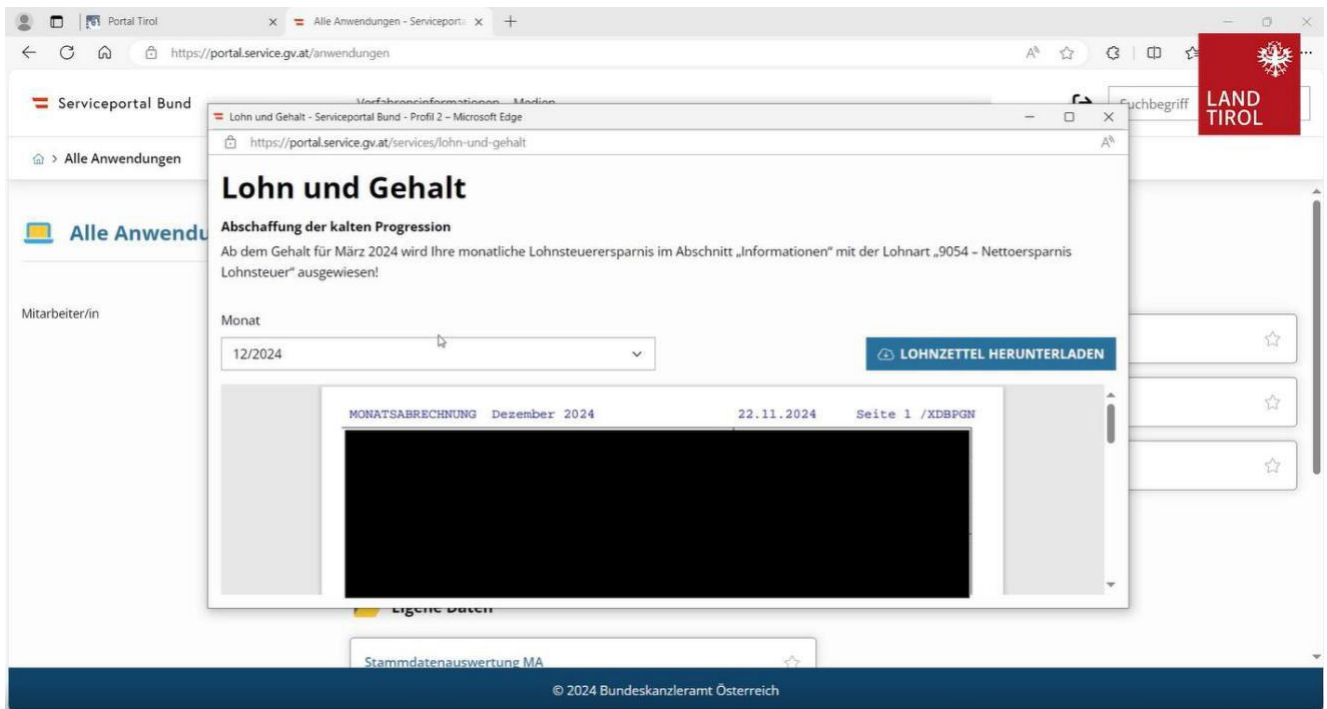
Portal Tirol
Alle Anwendungen - Serviceporta

https://portal.service.gv.at/anwendungen

Serviceportal Bund
Verfahrensinformationen Medien
Suchbegriff

LAND TIROL

Alle Anwendungen

Alle Anwendu

Mitarbeiter/in

Lohn und Gehalt - Serviceportal Bund - Profil 2 – Microsoft Edge
https://portal.service.gv.at/services/lohn-und-gehalt

Lohn und Gehalt

Abschaffung der kalten Progression

Ab dem Gehalt für März 2024 wird Ihre monatliche Lohnsteuerersparnis im Abschnitt „Informationen" mit der Lohnart „9054 – Nettoersparnis Lohnsteuer" ausgewiesen!

Monat

12/2024

LOHNZETTEL HERUNTERLADEN

MONATSABRECHNUNG Dezember 2024 22.11.2024 Seite 1 /XDBPGN

Eigene Daten

Stammdatenauswertung MA

© 2024 Bundeskanzleramt Österreich